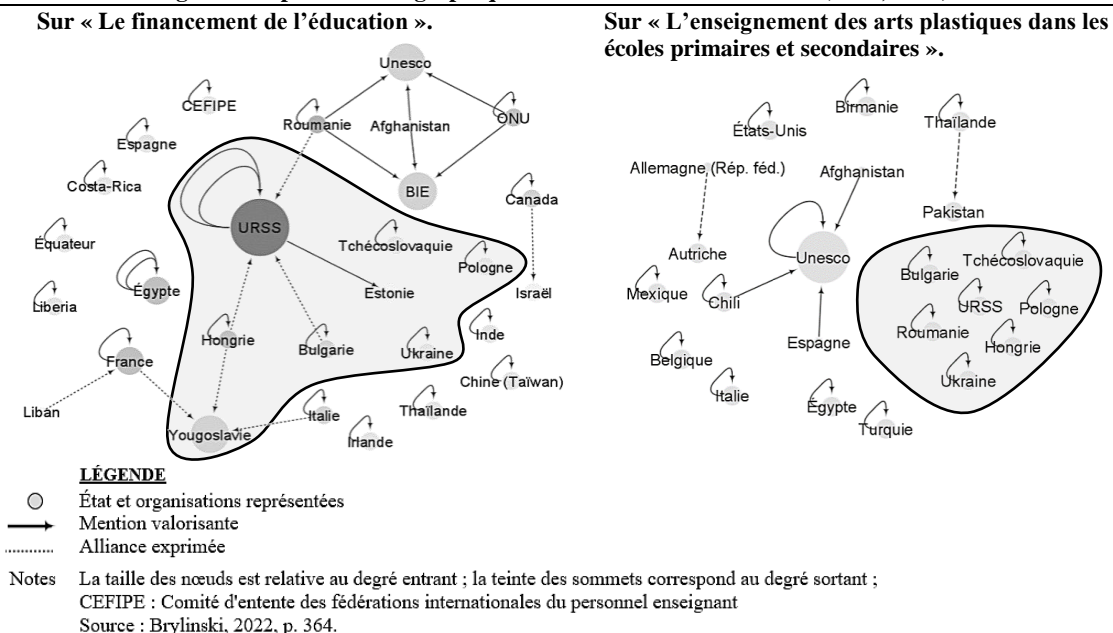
Sur « Le financement de l'éducation ».

Unesco
CEFIPE
Roumanie
Afghanistan
ONU
Espagne
BIE
Costa-Rica
Canada
URSS
Équateur
Tchécoslovaquie
Pologne
Égypte
Estonie
Israël
Liberia
Inde
Hongrie
Bulgarie
Ukraine
France
Chine (Taïwan)
Liban
Italie
Thaïlande
Yougoslavie
Irlande

Sur « L'enseignement des arts plastiques dans les écoles primaires et secondaires ».

Birmanie
États-Unis
Thaïlande
Allemagne (Rép. féd.)
Afghanistan
Pakistan
Autriche
Unesco
Bulgarie
Tchécoslovaquie
Mexique
Chili
URSS
Pologne
Roumanie
Hongrie
Espagne
Belgique
Ukraine
Italie
Égypte
Turquie

LÉGENDE
État et organisations représentées
Mention valorisante
Alliance exprimée

Notes La taille des nœuds est relative au degré entrant ; la teinte des sommets correspond au degré sortant ;
CEFIPE : Comité d'entente des fédérations internationales du personnel enseignant
Source : Brylinski, 2022, p. 364.